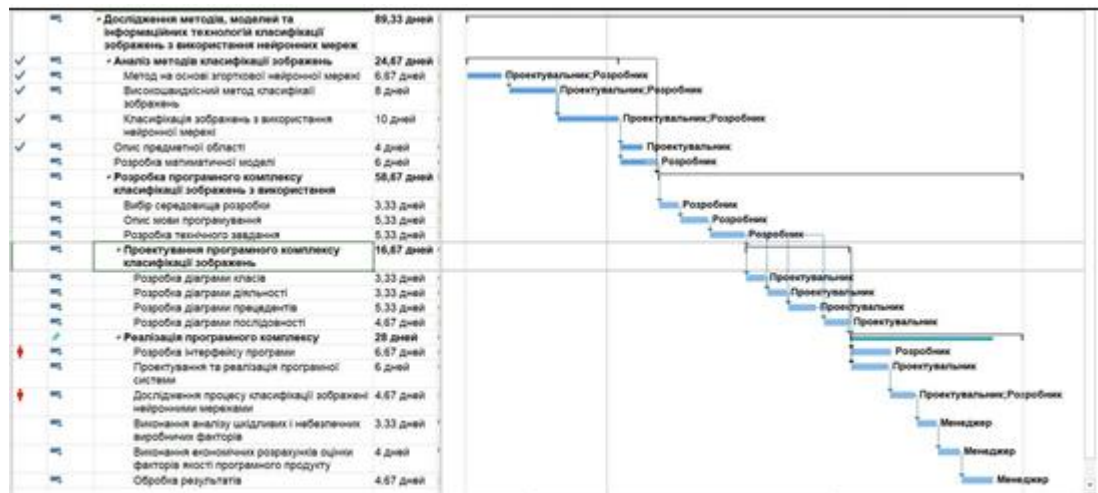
| Назва | Тривалість |
|---|---|
| ▸ Дослідження методів, моделей та інформаційних технологій класифікації зображень з використанням нейронних мереж | 89,33 дней |
| ▸ Аналіз методів класифікації зображень | 24,67 дней |
| Метод на основі згорткової нейронної мережі | 6,67 дней |
| Високошвидкісний метод класифікації зображень | 8 дней |
| Класифікація зображень з використання нейронної мережі | 10 дней |
| Опис предметної області | 4 дней |
| Розробка математичної моделі | 6 дней |
| ▸ Розробка програмного комплексу класифікації зображень з використання | 58,67 дней |
| Вибір середовища розробки | 3,33 дней |
| Опис мови програмування | 5,33 дней |
| Розробка технічного завдання | 5,33 дней |
| ▸ Проектування програмного комплексу класифікації зображень | 16,67 дней |
| Розробка діаграми класів | 3,33 дней |
| Розробка діаграми діяльності | 3,33 дней |
| Розробка діаграми прецедентів | 5,33 дней |
| Розробка діаграми послідовності | 4,67 дней |
| ▸ Реалізація програмного комплексу | 28 дней |
| Розробка інтерфейсу програми | 6,67 дней |
| Проектування та реалізація програмної системи | 6 дней |
| Дослідження процесу класифікації зображені нейронними мережами | 4,67 дней |
| Виконання аналізу шкідливих і небезпечних виробничих факторів | 3,33 дней |
| Виконання економічних розрахунків оцінки факторів якості програмного продукту | 4 дней |
| Обробка результатів | 4,67 дней |

Проектувальник;Розробник
Проектувальник;Розробник
Проектувальник;Розробник
Проектувальник
Розробник
Розробник
Розробник
Розробник
Проектувальник
Проектувальник
Проектувальник
Проектувальник
Розробник
Проектувальник
Проектувальник;Розробник
Менеджер
Менеджер
Менеджер